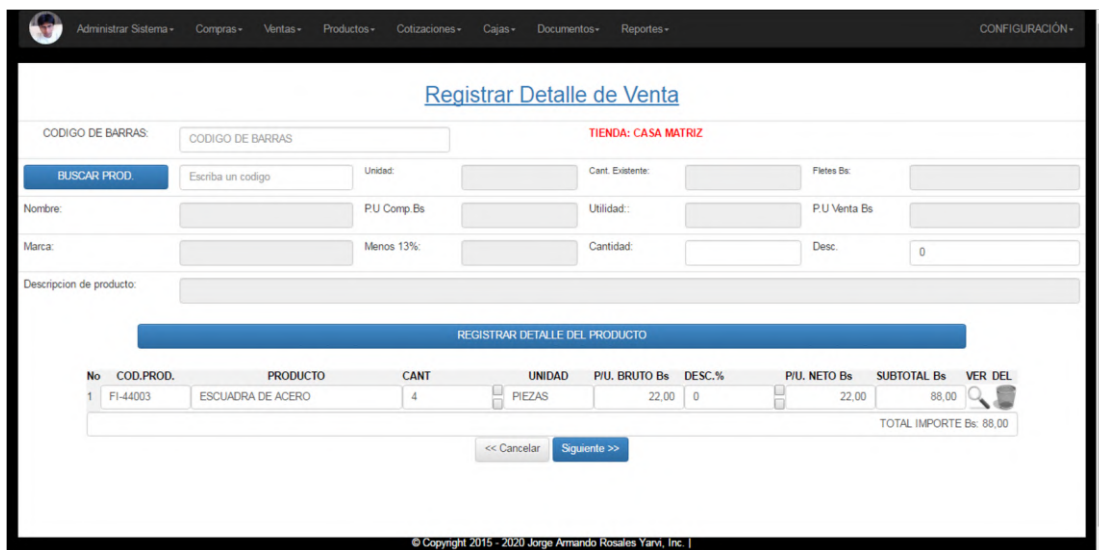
Administrar Sistema ▾ Compras ▾ Ventas ▾ Productos ▾ Cotizaciones ▾ Cajas ▾ Documentos ▾ Reportes ▾ CONFIGURACIÓN ▾

Registrar Detalle de Venta

CODIGO DE BARRAS: CODIGO DE BARRAS TIENDA: CASA MATRIZ

BUSCAR PROD. Escriba un codigo Unidad: Cant. Existente: Fletes Bs:

Nombre: P.U Comp.Bs Utilidad:: P.U Venta Bs

Marca: Menos 13%: Cantidad: Desc. 0

Descripcion de producto:

REGISTRAR DETALLE DEL PRODUCTO

| No | COD.PROD. | PRODUCTO | CANT | UNIDAD | P/U. BRUTO Bs | DESC.% | P/U. NETO Bs | SUBTOTAL Bs | VER | DEL |
|---|---|---|---|---|---|---|---|---|---|---|
| 1 | FI-44003 | ESCUADRA DE ACERO | 4 | PIEZAS | 22,00 | 0 | 22,00 | 88,00 | | |

TOTAL IMPORTE Bs: 88,00

<< Cancelar Siguiente >>

© Copyright 2015 - 2020 Jorge Armando Rosales Yarvi, Inc. |